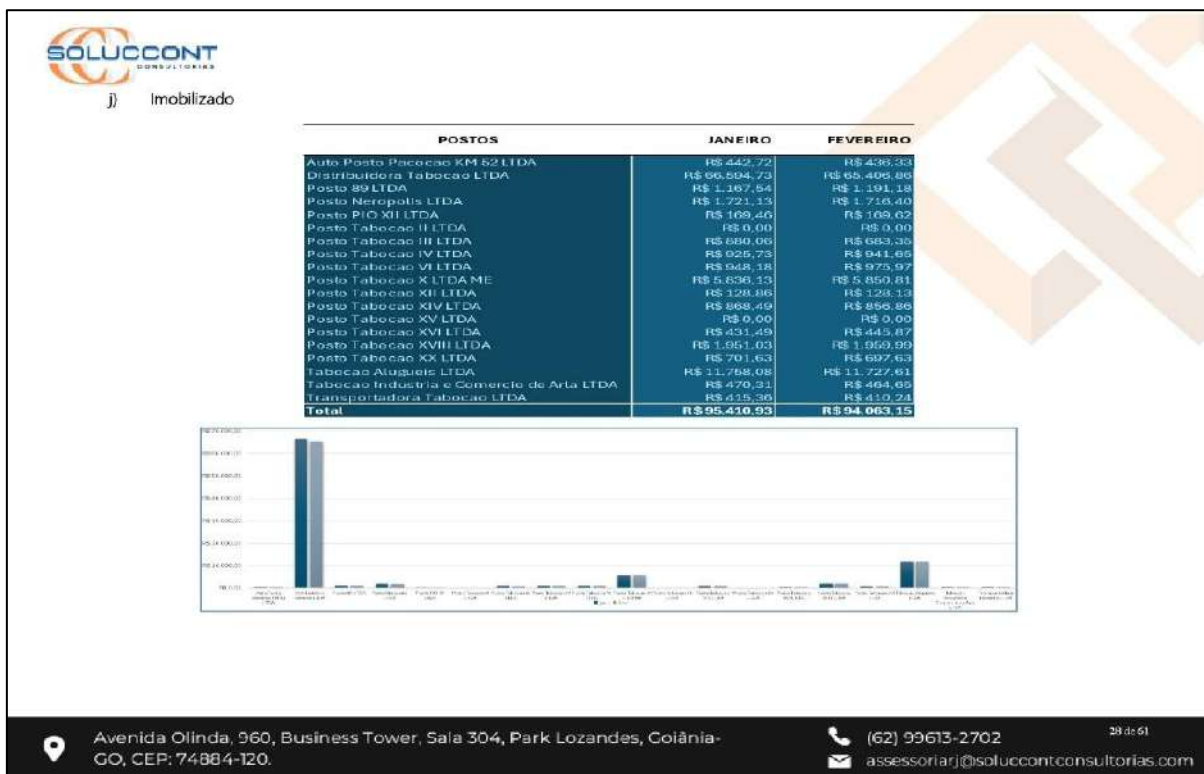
SOLUCCONT
CONSULTORIAS

j) Imobilizado

| POSTOS | JANEIRO | FEVEREIRO |
|---|---|---|
| Auto Posto Pacocao KM 52 LTDA | R$ 442,72 | R$ 436,33 |
| Distribuidora Tabocao LTDA | R$ 66.594,73 | R$ 65.406,86 |
| Posto 89 LTDA | R$ 1.167,54 | R$ 1.191,18 |
| Posto Neropolis LTDA | R$ 1.721,13 | R$ 1.716,40 |
| Posto PIO XII LTDA | R$ 169,46 | R$ 169,62 |
| Posto Tabocao II LTDA | R$ 0,00 | R$ 0,00 |
| Posto Tabocao III LTDA | R$ 680,06 | R$ 683,35 |
| Posto Tabocao IV LTDA | R$ 925,73 | R$ 941,65 |
| Posto Tabocao VI LTDA | R$ 948,18 | R$ 975,97 |
| Posto Tabocao X LTDA ME | R$ 5.836,13 | R$ 5.850,81 |
| Posto Tabocao XII LTDA | R$ 128,86 | R$ 128,13 |
| Posto Tabocao XIV LTDA | R$ 868,49 | R$ 856,86 |
| Posto Tabocao XV LTDA | R$ 0,00 | R$ 0,00 |
| Posto Tabocao XVI LTDA | R$ 431,49 | R$ 445,87 |
| Posto Tabocao XVIII LTDA | R$ 1.951,03 | R$ 1.959,99 |
| Posto Tabocao XX LTDA | R$ 701,63 | R$ 697,63 |
| Tabocao Alugueis LTDA | R$ 11.768,08 | R$ 11.727,61 |
| Tabocao Industria e Comercio de Arla LTDA | R$ 470,31 | R$ 464,65 |
| Transportadora Tabocao LTDA | R$ 415,36 | R$ 410,24 |
| Total | R$95.410,93 | R$94.063,15 |

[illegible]

Avenida Olinda, 960, Business Tower, Sala 304, Park Lozandes, Goiânia-GO, CEP: 74884-120.

(62) 99613-2702
assessoriarj@soluccontconsultorias.com

28 de 61